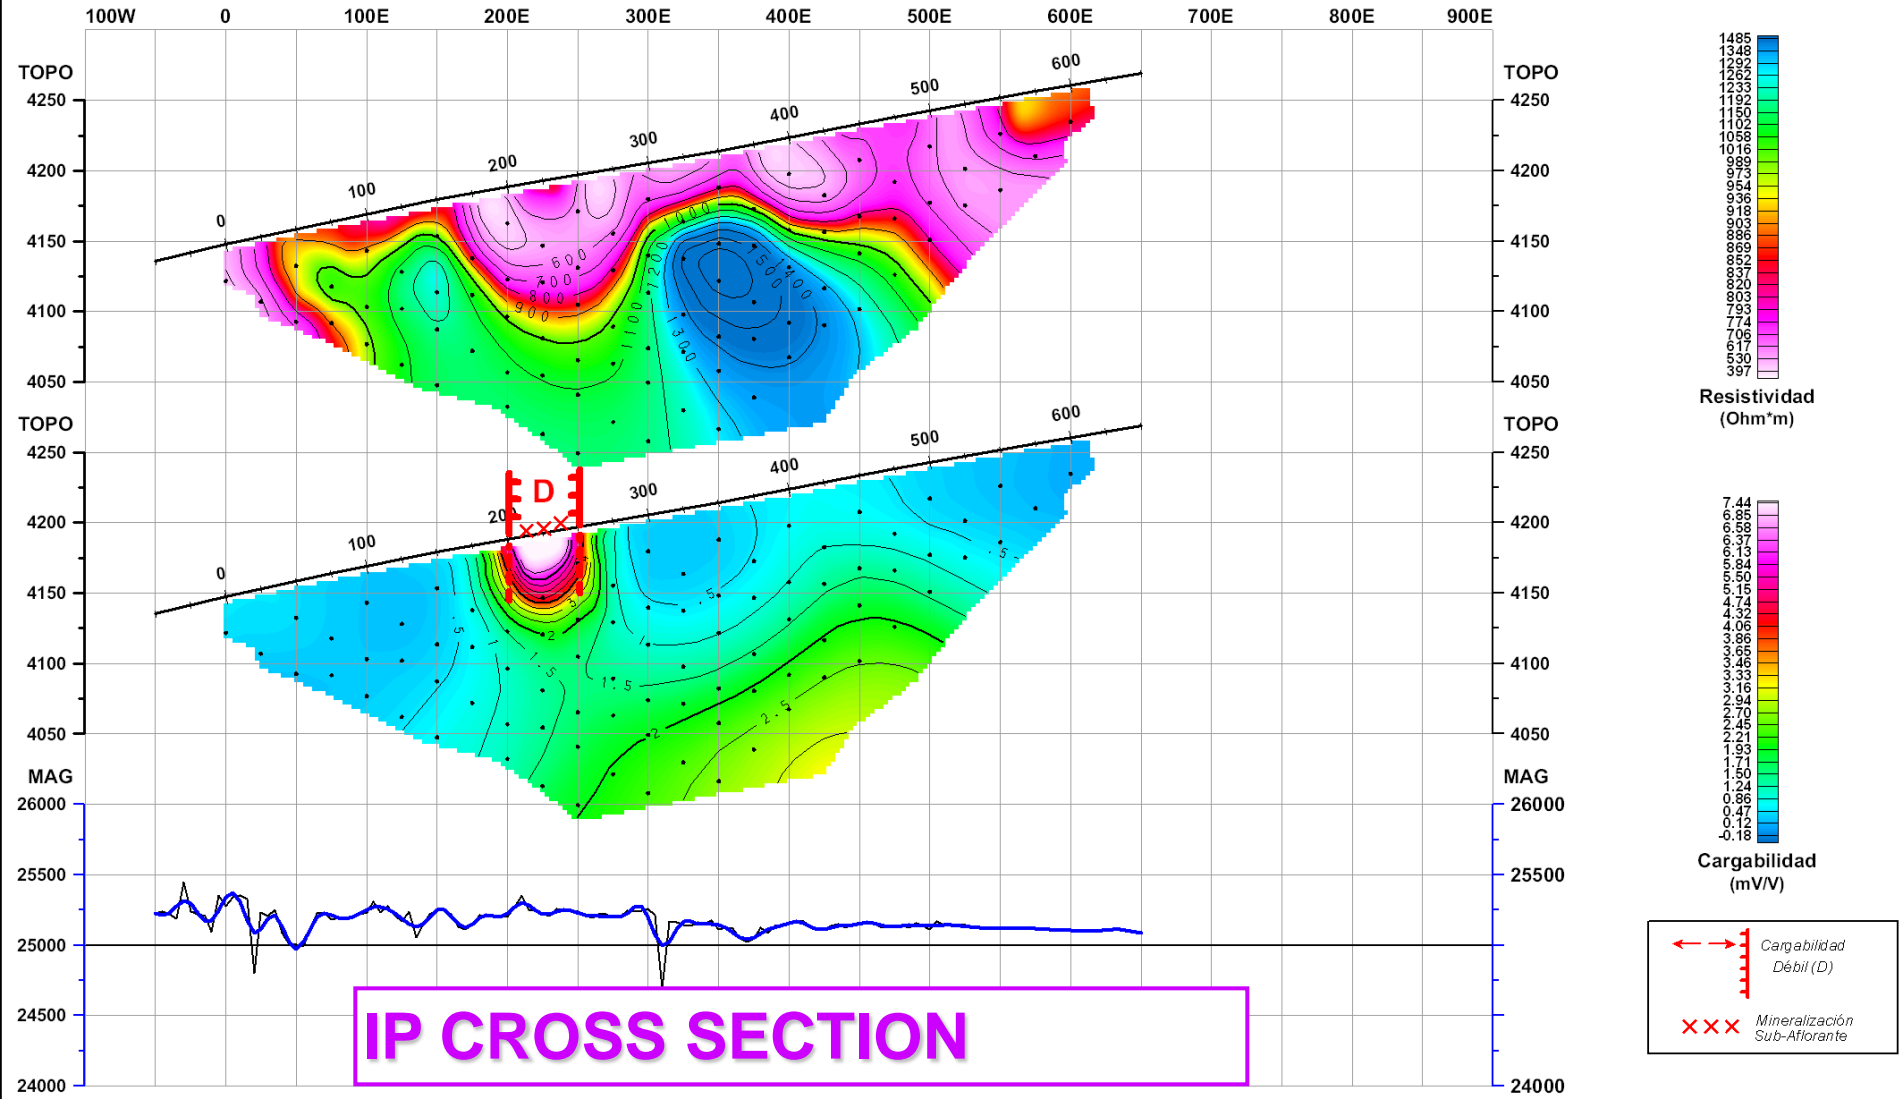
100W 0 100E 200E 300E 400E 500E 600E 700E 800E 900E

TOPO
4250
4200
4150
4100
4050

0 100 200 300 400 500 600

600 700 800 900 1000 1100 1200 1300 1400 1500

TOPO
4250
4200
4150
4100
4050

1485
1348
1292
1262
1233
1192
1150
1102
1058
1016
989
973
954
936
918
903
886
869
852
837
820
803
793
774
706
617
530
397

Resistividad
(Ohm*m)

TOPO
4250
4200
4150
4100
4050

D

0 100 200 300 400 500 600

.5 1 1.5 2 2.5 3

TOPO
4250
4200
4150
4100
4050

7.44
6.85
6.58
6.37
6.13
5.84
5.50
5.15
4.74
4.32
4.06
3.86
3.65
3.46
3.33
3.16
2.94
2.70
2.45
2.21
1.93
1.71
1.50
1.24
0.86
0.47
0.12
-0.18

Cargabilidad
(mV/V)

MAG
26000
25500
25000
24500
24000

MAG
26000
25500
24000

IP CROSS SECTION

Cargabilidad
Débil (D)

Mineralización
Sub-Aflorante